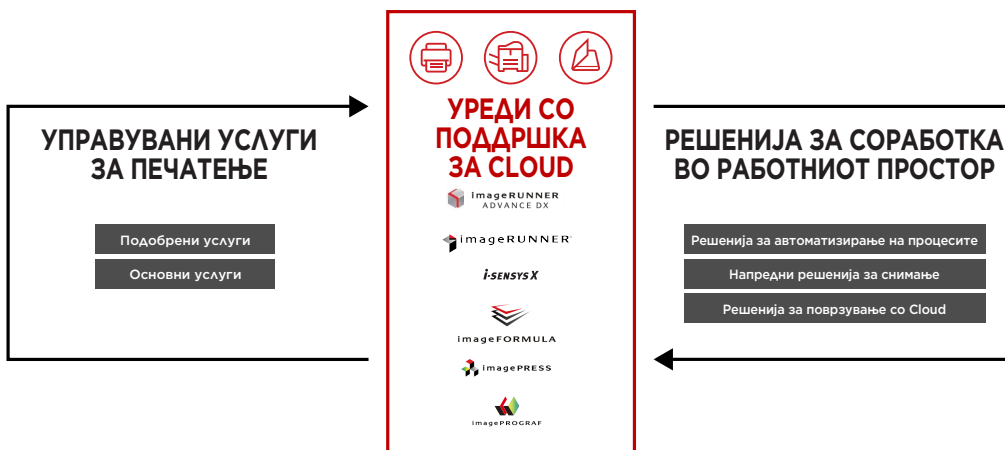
УПРАВУВАНИ УСЛУГИ ЗА ПЕЧАТЕЊЕ

Подобрени услуги

Основни услуги

УРЕДИ СО ПОДДРШКА ЗА CLOUD

imageRUNNER ADVANCE DX

imageRUNNER

i-SENSYS X

imageFORMULA

imagePRESS

imagePROGRAF

РЕШЕНИЈА ЗА СОРАБОТКА ВО РАБОТНИОТ ПРОСТОР

Решенија за автоматизирање на процесите

Напредни решенија за снимање

Решенија за поврзување со Cloud